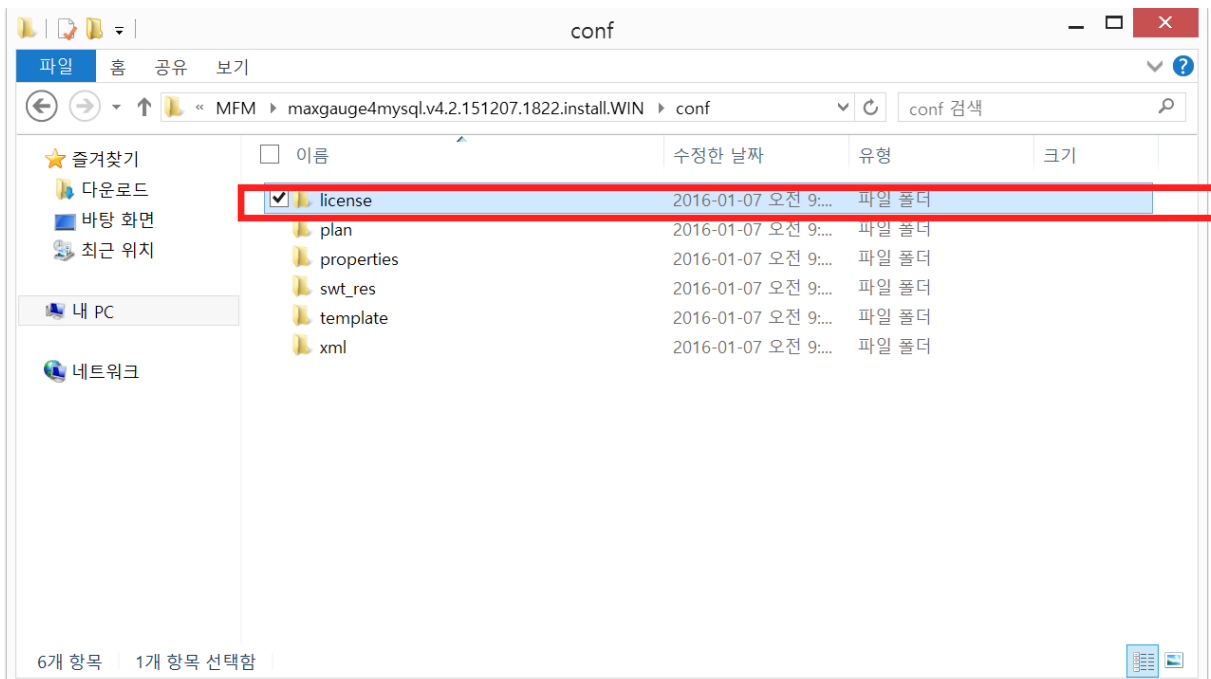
conf

파일 홈 공유 보기

« MFM ▸ maxgauge4mysql.v4.2.151207.1822.install.WIN ▸ conf

conf 검색

즐겨찾기
다운로드
바탕 화면
최근 위치

내 PC

네트워크

| 이름 | 수정한 날짜 | 유형 | 크기 |
|---|---|---|---|
| license | 2016-01-07 오전 9:... | 파일 폴더 | |
| plan | 2016-01-07 오전 9:... | 파일 폴더 | |
| properties | 2016-01-07 오전 9:... | 파일 폴더 | |
| swt_res | 2016-01-07 오전 9:... | 파일 폴더 | |
| template | 2016-01-07 오전 9:... | 파일 폴더 | |
| xml | 2016-01-07 오전 9:... | 파일 폴더 | |

6개 항목 1개 항목 선택함